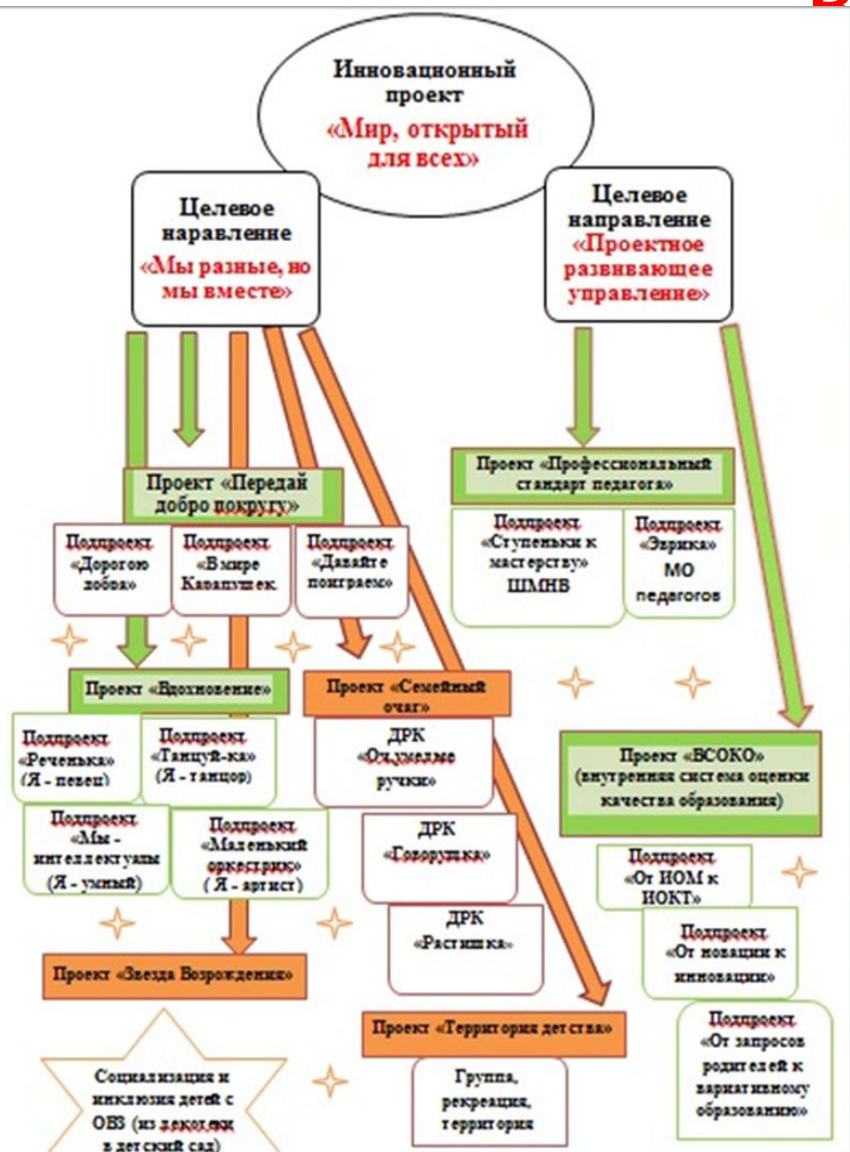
Инновационный проект «Мир, открытый для всех»

Целевое наравление «Мы разные, но мы вместе»

Целевое направление «Проектное развивающее управление»

Проект «Передай добро покругу»

Подпроект «Дорогою добра»

Подпроект «В мире Карапушек»

Подпроект «Давайте поиграем»

Проект «Профессиональный стандарт педагога»

Подпроект «Ступеньки к мастерству» ШМНВ

Подпроект «Эврика» МО педагогов

Проект «Вдохновение»

Проект «Семейный очаг»

Подпроект «Реченька» (Я - певец)

Подпроект «Танцуй-ка» (Я - танцор)

ДРК «Отумелые ручки»

Проект «ВСОКО» (внутренняя система оценки качества образования)

Подпроект «Мы - интеллектуалы» (Я - умный)

Подпроект «Маленький оркестрик» ( Я - артист)

ДРК «Говорушка»

Подпроект «От ИОМ к ИОКТ»

ДРК «Растишка»

Подпроект «От новации к инновации»

Проект «Звезда Возрождения»

Проект «Территория детства»

Подпроект «От запросов родителей к вариативному образованию»

Социализация и инклюзия детей с ОВЗ (из декретки в детский сад)

Группа, рекреация, территория